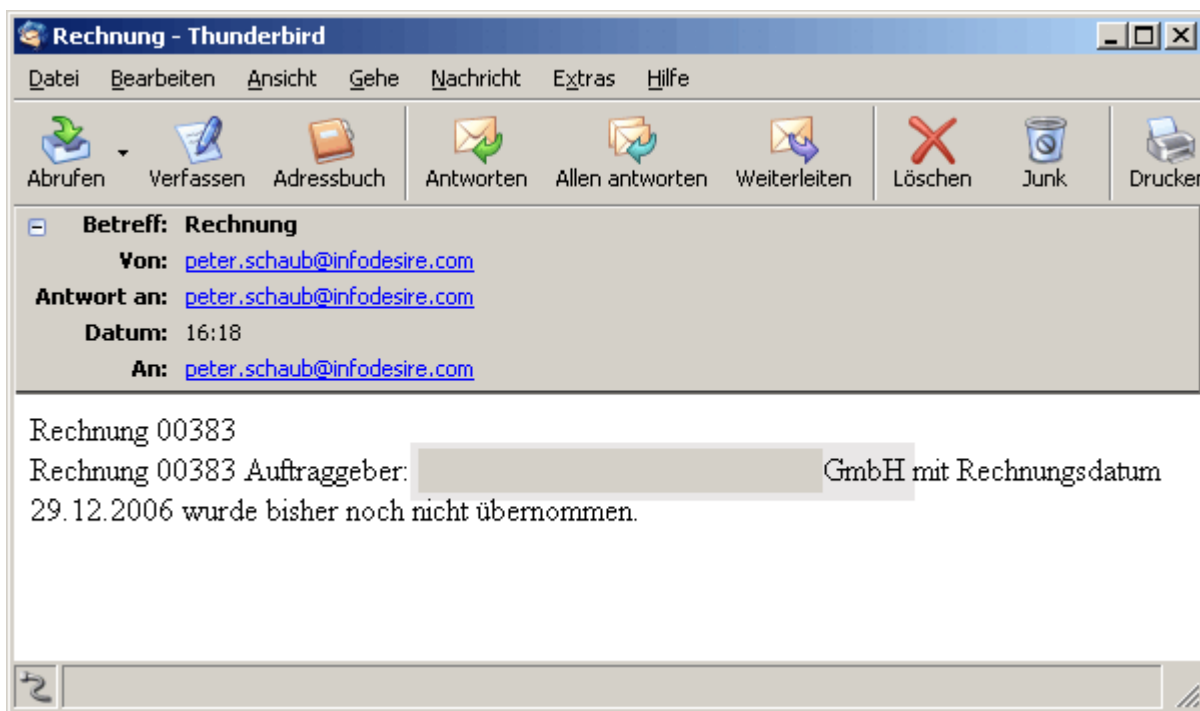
Rechnung - Thunderbird

Datei Bearbeiten Ansicht Gehe Nachricht Extras Hilfe

Abrufen Verfassen Adressbuch Antworten Allen antworten Weiterleiten Löschen Junk Drucker

Betreff: Rechnung
Von: peter.schaub@infodesire.com
Antwort an: peter.schaub@infodesire.com
Datum: 16:18
An: peter.schaub@infodesire.com

Rechnung 00383
Rechnung 00383 Auftraggeber: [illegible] GmbH mit Rechnungsdatum 29.12.2006 wurde bisher noch nicht übernommen.